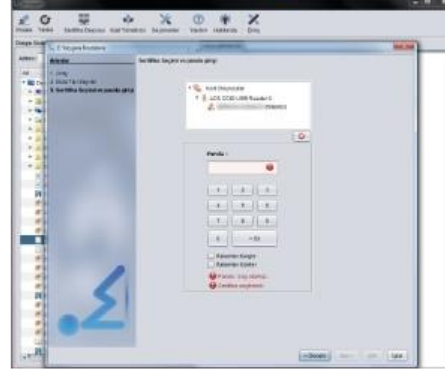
Sertifika Seçimi ve parola girişi

Akıllı Kart Okuyucular
ACS CCID USB Reader 0

Parola :

1 2 3
4 5 6
7 8 9
0 <-Sil

Adımlar
1. Giriş
2. Bakıl Tip Seçimi
3. Sertifika Seçimi ve parola girişi

< Önceki
Sonraki >
İptal